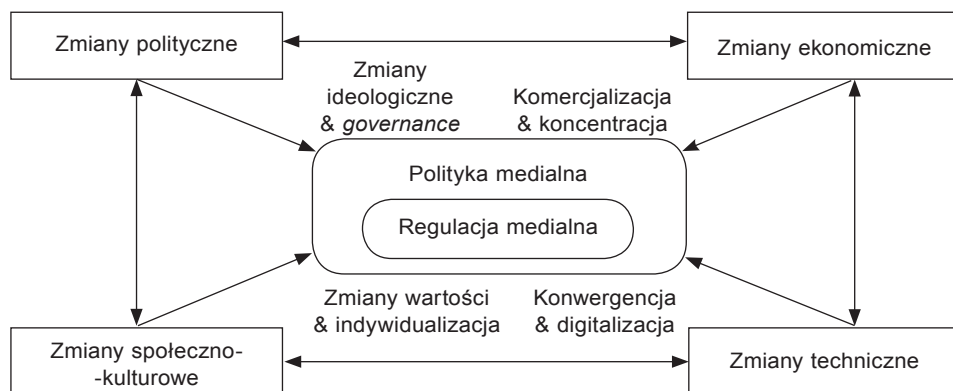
Zmiany polityczne

Zmiany ekonomiczne

Zmiany ideologiczne & *governance*

Komercjalizacja & koncentracja

Polityka medialna

Regulacja medialna

Zmiany wartości & indywidualizacja

Konwergencja & digitalizacja

Zmiany społeczno-kulturowe

Zmiany techniczne